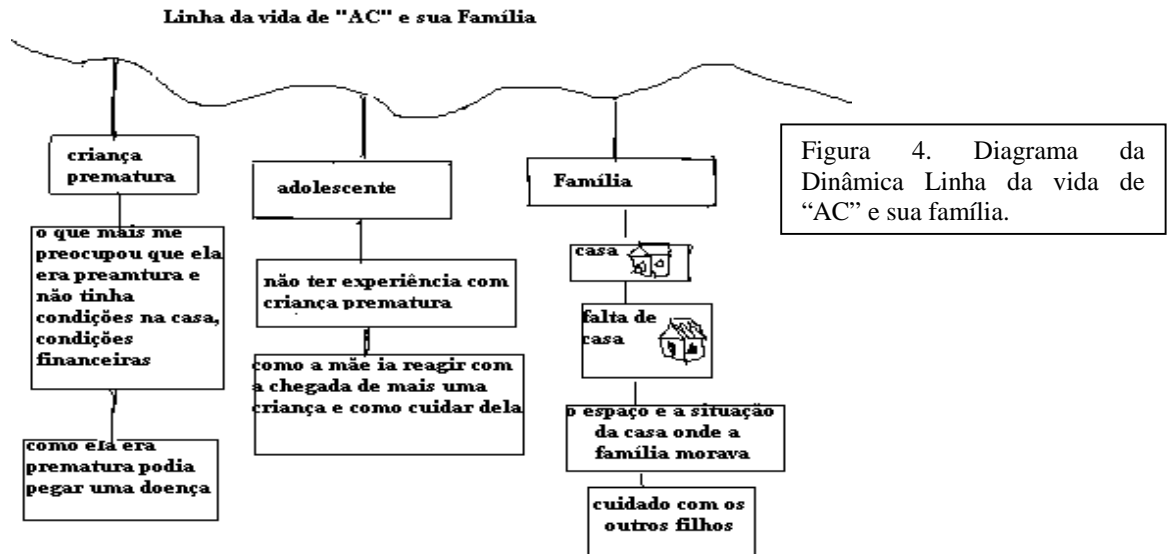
Linha da vida de "AC" e sua Família

criança prematura

o que mais me preocupou que ela era preamtura e não tinha condições na casa, condições financeiras

como ela era prematura podia pegar uma doença

adolescente

não ter experiência com criança prematura

como a mãe ia reagir com a chegada de mais uma criança e como cuidar dela

Família

casa

falta de casa

o espaço e a situação da casa onde a família morava

cuidado com os outros filhos

Figura 4. Diagrama da Dinâmica Linha da vida de “AC” e sua família.